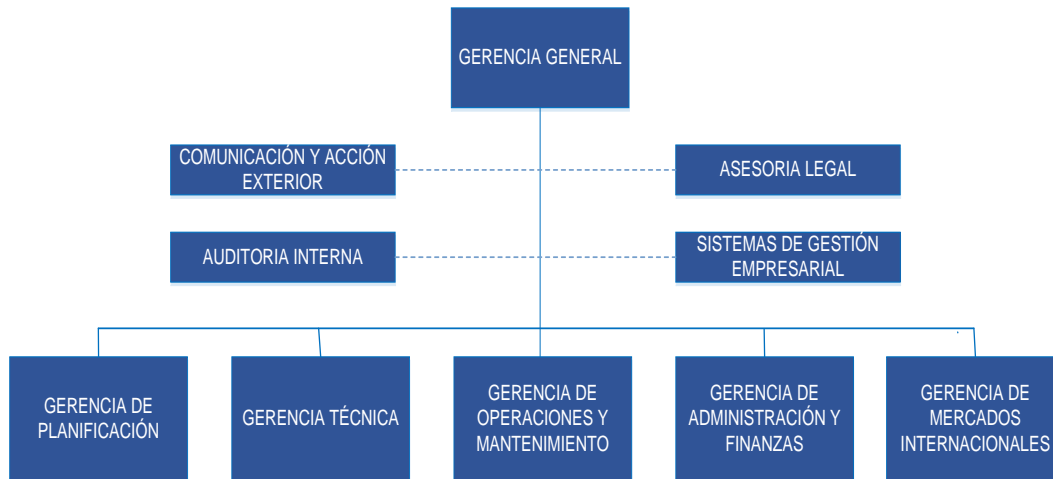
GERENCIA GENERAL

COMUNICACIÓN Y ACCIÓN EXTERIOR

ASESORIA LEGAL

AUDITORIA INTERNA

SISTEMAS DE GESTIÓN EMPRESARIAL

GERENCIA DE PLANIFICACIÓN

GERENCIA TÉCNICA

GERENCIA DE OPERACIONES Y MANTENIMIENTO

GERENCIA DE ADMINISTRACIÓN Y FINANZAS

GERENCIA DE MERCADOS INTERNACIONALES